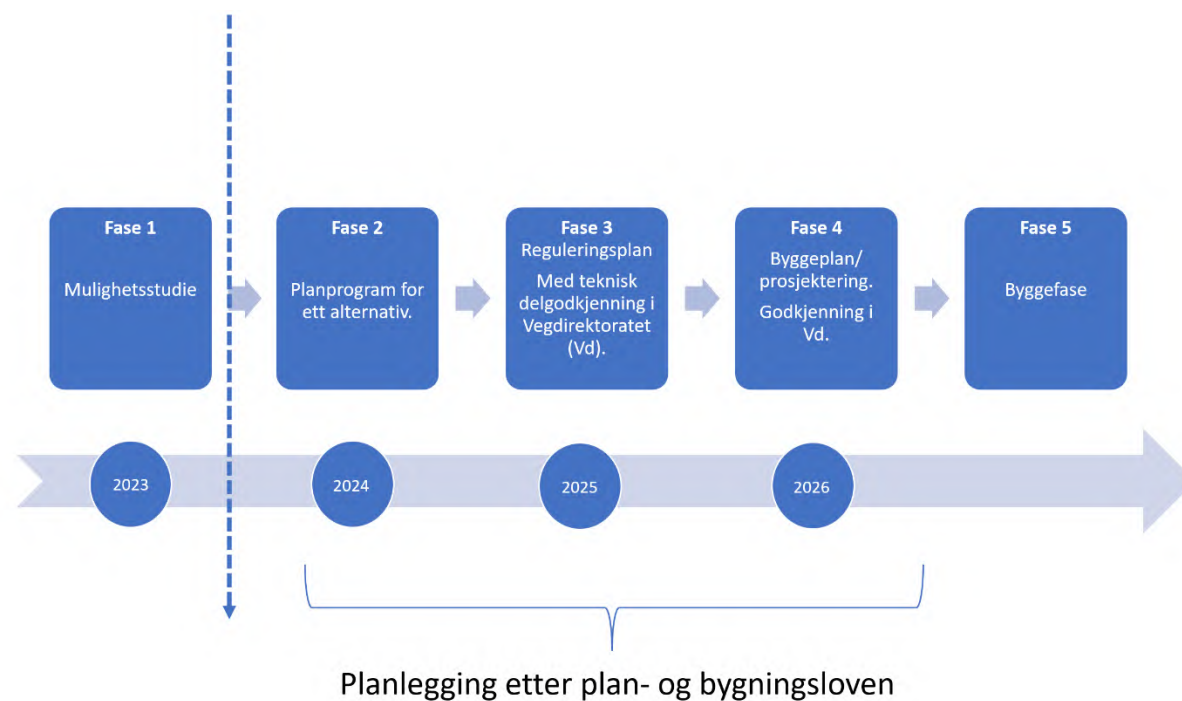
Fase 1

Mulighetsstudie

Fase 2

Planprogram for ett alternativ.

Fase 3

Reguleringsplan

Med teknisk delgodkjenning i Vegdirektoratet (Vd).

Fase 4

Byggeplan/ prosjektering.

Godkjenning i Vd.

Fase 5

Byggefase

2023

2024

2025

2026

Planlegging etter plan- og bygningsloven